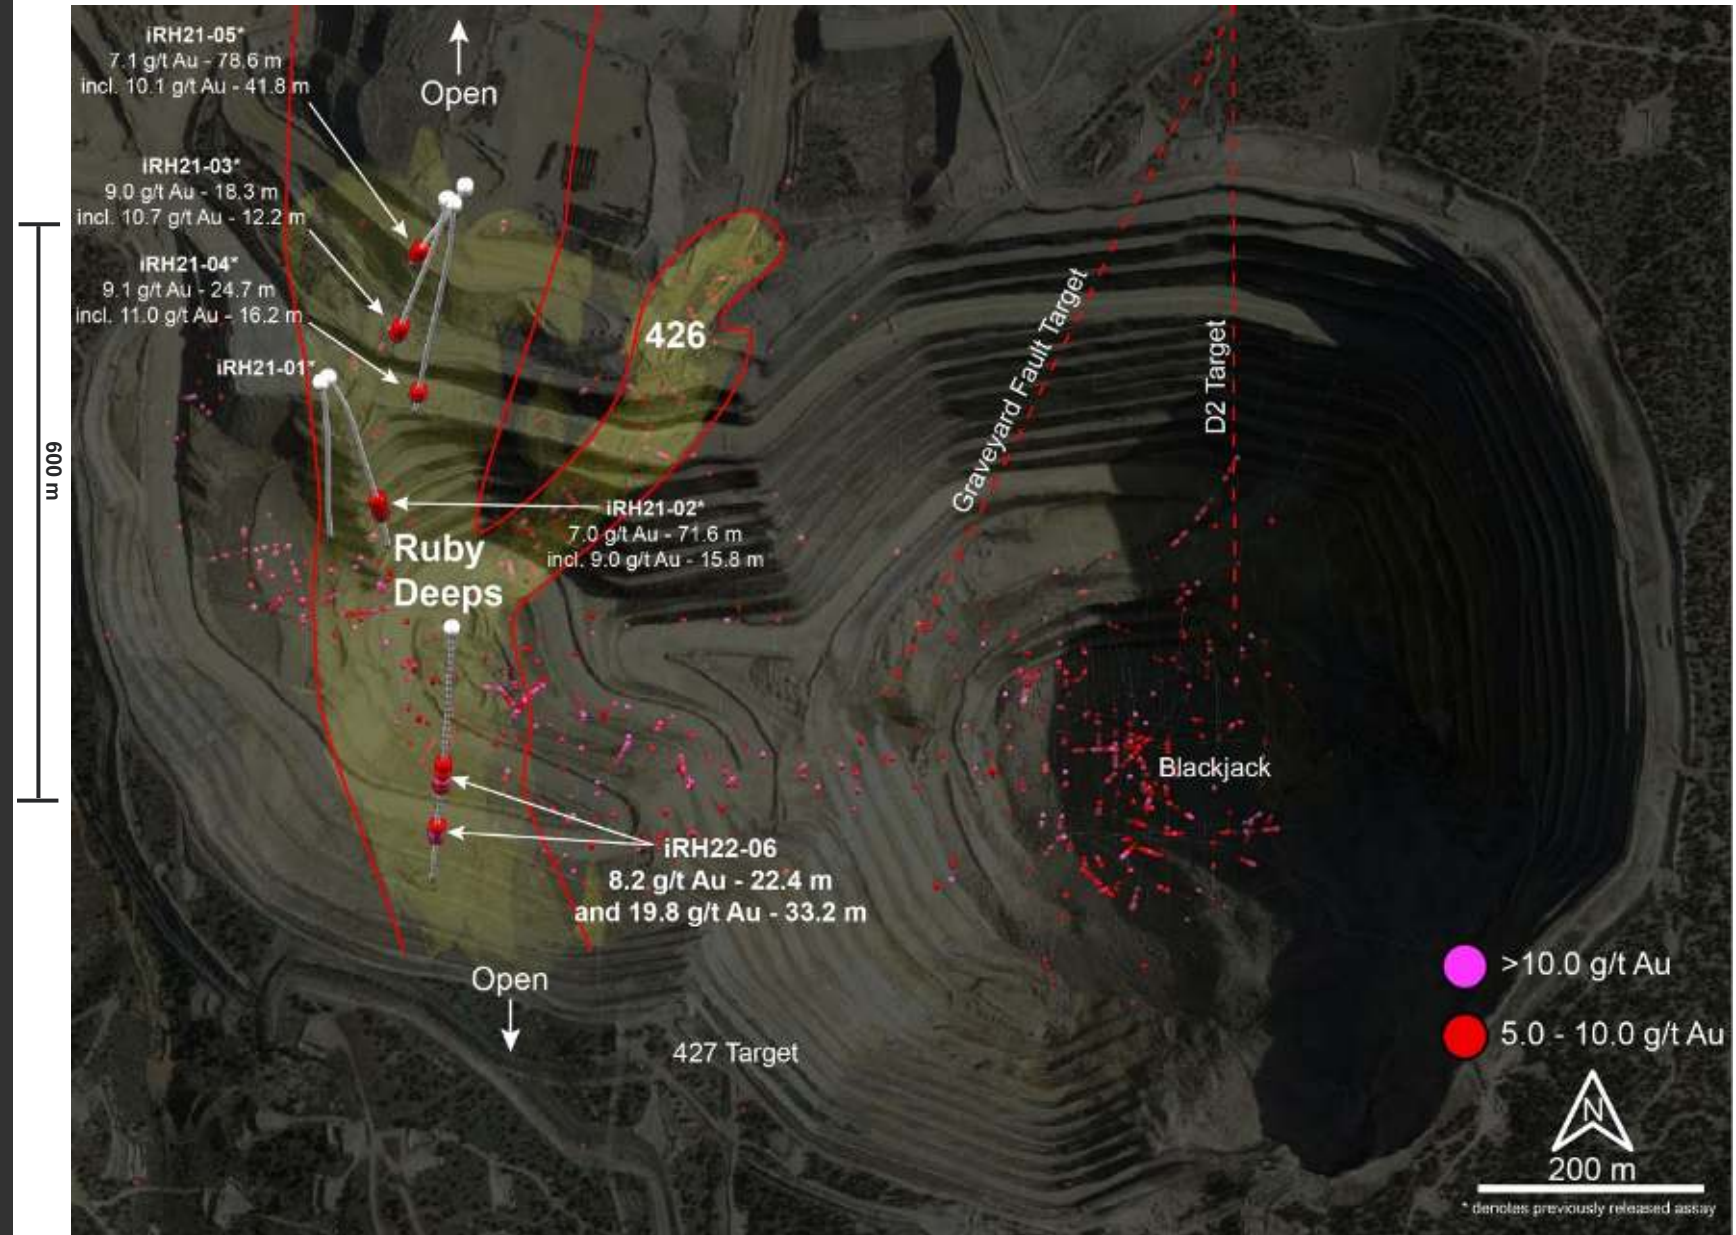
600 m

iRH21-05*
7.1 g/t Au - 78.6 m
incl. 10.1 g/t Au - 41.8 m

Open

iRH21-03*
9.0 g/t Au - 18.3 m
incl. 10.7 g/t Au - 12.2 m

iRH21-04*
9.1 g/t Au - 24.7 m
incl. 11.0 g/t Au - 16.2 m

iRH21-01*

426

Graveyard Fault Target

D2 Target

iRH21-02*
7.0 g/t Au - 71.6 m
incl. 9.0 g/t Au - 15.8 m

Ruby Deeps

Blackjack

iRH22-06
8.2 g/t Au - 22.4 m
and 19.8 g/t Au - 33.2 m

Open

427 Target

>10.0 g/t Au

5.0 - 10.0 g/t Au

N

200 m

* denotes previously released assay